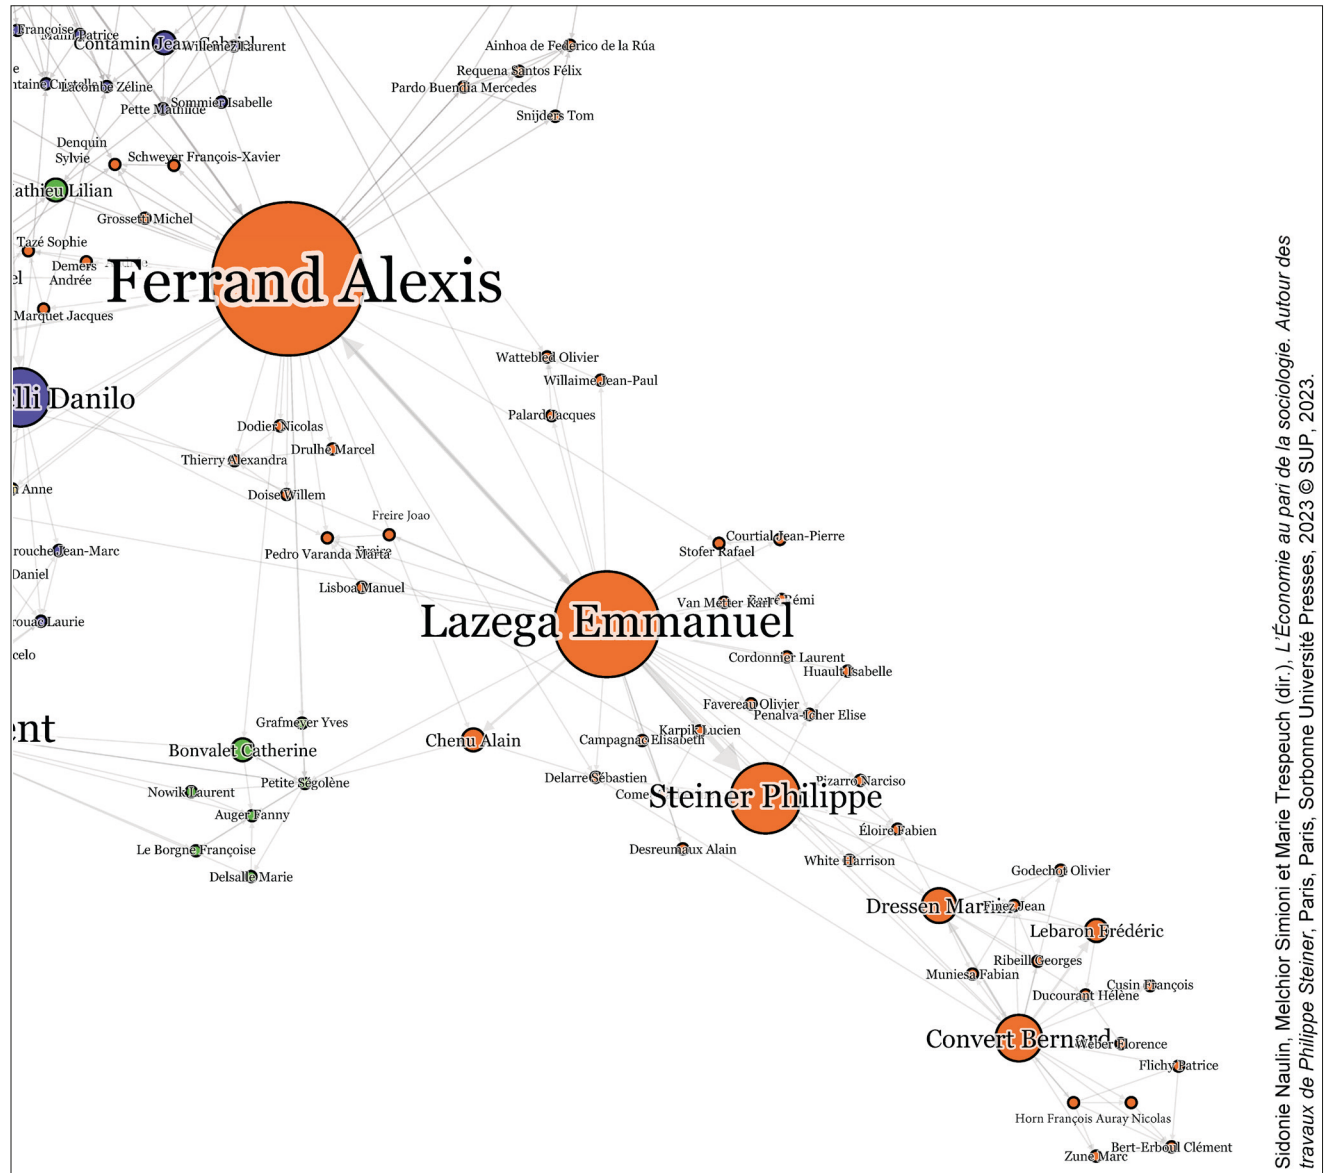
Françoise Patrice Contamin Jean-Gabriel Willemez Laurent
e
ntaine Cristelle Lacombe Zéline
Pette Mathilde Sommier Isabelle
Ainhoa de Federico de la Rúa
Requena Santos Félix
Pardo Buendia Mercedes
Snijders Tom
Denquin Sylvie
Schweyer François-Xavier
athieu Lilian
Grossetti Michel
Tazé Sophie
Demers Andrée
el
Ferrand Alexis
Marquet Jacques
Wattebled Olivier
Willaime Jean-Paul
Palard Jacques
lli Danilo
Dodier Nicolas
Drulhe Marcel
Thierry Alexandra
Anne
Doise Willem
Freire Joao
rouche Jean-Marc
Pedro Varanda Marta
Daniel
Lisboa Manuel
Courtial Jean-Pierre
Stofer Rafael
Van Metter Karl
Rémi
Lazega Emmanuel
rouaLaurie
celo
Cordonnier Laurent
Huault Isabelle
Favereau Olivier
Penalva-Icher Elise
Grafmeyer Yves
ent
Bonvalet Catherine
Chenu Alain
Karpik Lucien
Campagnac Elisabeth
Petite Ségolène
Pizarro Narciso
Nowik Laurent
Delarre Sébastien
Come
Steiner Philippe
Auger Fanny
Éloire Fabien
Le Borgne Françoise
Desreumaux Alain
White Harrison
Delsalle Marie
Godechot Olivier
Dressen Marnix
Finez Jean
Lebaron Frédéric
Ribeill Georges
Muniesa Fabian
Cusin François
Ducourant Hélène
Convert Bernard
Weber Florence
Flichy Patrice
Horn François
Auray Nicolas
Bert-Erboul Clément
Zune Marc

Sidonie Naulin, Melchior Simioni et Marie Trespeuch (dir.), L'Économie au pari de la sociologie. Autour des travaux de Philippe Steiner, Paris, Paris, Sorbonne Université Presses, 2023 © SUP, 2023.